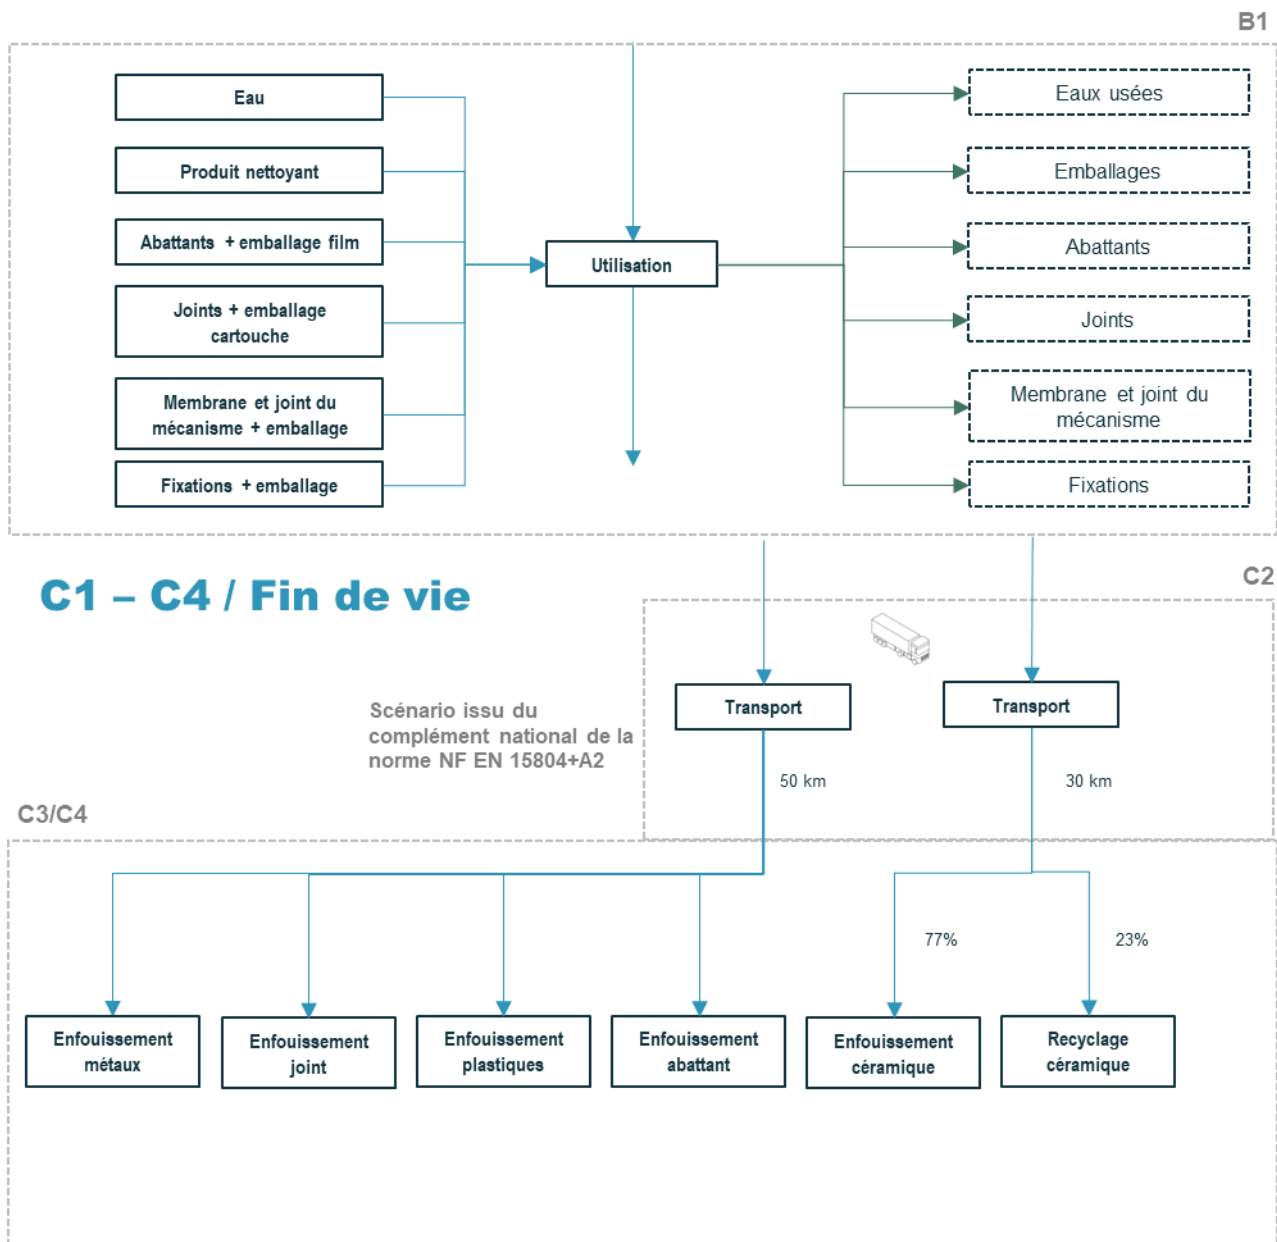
B1

Eau

Produit nettoyant

Abattants + emballage film

Joints + emballage cartouche

Membrane et joint du mécanisme + emballage

Fixations + emballage

Utilisation

Eaux usées

Emballages

Abattants

Joints

Membrane et joint du mécanisme

Fixations

C1 – C4 / Fin de vie

C2

Scénario issu du complément national de la norme NF EN 15804+A2

Transport

Transport

50 km

30 km

C3/C4

77%

23%

Enfouissement métaux

Enfouissement joint

Enfouissement plastiques

Enfouissement abattant

Enfouissement céramique

Recyclage céramique